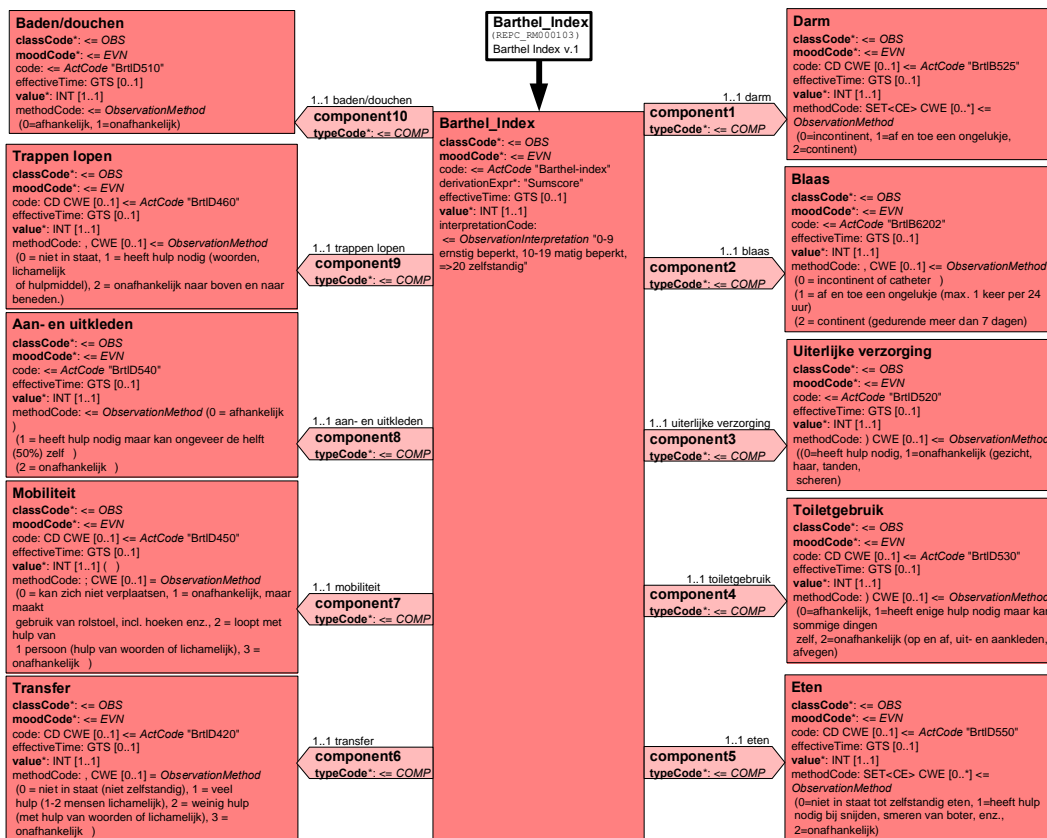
Barthel_Index
(REPC_RM000103)
Barthel Index v.1

Baden/douchen
classCode*: <= OBS
moodCode*: <= EVN
code: <= ActCode "BrtlD510"
effectiveTime: GTS [0..1]
value*: INT [1..1]
methodCode: <= ObservationMethod
(0=afhankelijk, 1=onafhankelijk)

1..1 baden/douchen
component10
typeCode*: <= COMP

Trappen lopen
classCode*: <= OBS
moodCode*: <= EVN
code: CD CWE [0..1] <= ActCode "BrtlD460"
effectiveTime: GTS [0..1]
value*: INT [1..1]
methodCode: , CWE [0..1] <= ObservationMethod
(0 = niet in staat, 1 = heeft hulp nodig (woorden, lichamelijk
of hulpmiddel), 2 = onafhankelijk naar boven en naar beneden.)

1..1 trappen lopen
component9
typeCode*: <= COMP

Aan- en uitkleden
classCode*: <= OBS
moodCode*: <= EVN
code: <= ActCode "BrtlD540"
effectiveTime: GTS [0..1]
value*: INT [1..1]
methodCode: <= ObservationMethod (0 = afhankelijk )
(1 = heeft hulp nodig maar kan ongeveer de helft (50%) zelf )
(2 = onafhankelijk )

1..1 aan- en uitkleden
component8
typeCode*: <= COMP

Mobiliteit
classCode*: <= OBS
moodCode*: <= EVN
code: CD CWE [0..1] <= ActCode "BrtlD450"
effectiveTime: GTS [0..1]
value*: INT [1..1] ( )
methodCode: ; CWE [0..1] = ObservationMethod
(0 = kan zich niet verplaatsen, 1 = onafhankelijk, maar maakt
gebruik van rolstoel, incl. hoeken enz., 2 = loopt met hulp van
1 persoon (hulp van woorden of lichamelijk), 3 = onafhankelijk )

1..1 mobiliteit
component7
typeCode*: <= COMP

Transfer
classCode*: <= OBS
moodCode*: <= EVN
code: CD CWE [0..1] <= ActCode "BrtlD420"
effectiveTime: GTS [0..1]
value*: INT [1..1]
methodCode: , CWE [0..1] = ObservationMethod
(0 = niet in staat (niet zelfstandig), 1 = veel
hulp (1-2 mensen lichamelijk), 2 = weinig hulp
(met hulp van woorden of lichamelijk), 3 =
onafhankelijk )

1..1 transfer
component6
typeCode*: <= COMP

Barthel_Index
classCode*: <= OBS
moodCode*: <= EVN
code: <= ActCode "Barthel-index"
derivationExpr*: "Sumscore"
effectiveTime: GTS [0..1]
value*: INT [1..1]
interpretationCode:
<= ObservationInterpretation "0-9 ernstig beperkt, 10-19 matig beperkt, =>20 zelfstandig"

1..1 darm
component1
typeCode*: <= COMP

Darm
classCode*: <= OBS
moodCode*: <= EVN
code: CD CWE [0..1] <= ActCode "BrtlB525"
effectiveTime: GTS [0..1]
value*: INT [1..1]
methodCode: SET<CE> CWE [0..*] <= ObservationMethod
(0=incontinent, 1=af en toe een ongelukje, 2=continent)

1..1 blaas
component2
typeCode*: <= COMP

Blaas
classCode*: <= OBS
moodCode*: <= EVN
code: <= ActCode "BrtlB6202"
effectiveTime: GTS [0..1]
value*: INT [1..1]
methodCode: , CWE [0..1] <= ObservationMethod
(0 = incontinent of catheter )
(1 = af en toe een ongelukje (max. 1 keer per 24 uur)
(2 = continent (gedurende meer dan 7 dagen)

1..1 uiterlijke verzorging
component3
typeCode*: <= COMP

Uiterlijke verzorging
classCode*: <= OBS
moodCode*: <= EVN
code: <= ActCode "BrtlD520"
effectiveTime: GTS [0..1]
value*: INT [1..1]
methodCode: ) CWE [0..1] <= ObservationMethod
((0=heeft hulp nodig, 1=onafhankelijk (gezicht, haar, tanden,
scheren)

1..1 toiletgebruik
component4
typeCode*: <= COMP

Toiletgebruik
classCode*: <= OBS
moodCode*: <= EVN
code: CD CWE [0..1] <= ActCode "BrtlD530"
effectiveTime: GTS [0..1]
value*: INT [1..1]
methodCode: ) CWE [0..1] <= ObservationMethod
(0=afhankelijk, 1=heeft enige hulp nodig maar kan sommige dingen
zelf, 2=onafhankelijk (op en af, uit- en aankleden, afvegen)

1..1 eten
component5
typeCode*: <= COMP

Eten
classCode*: <= OBS
moodCode*: <= EVN
code: CD CWE [0..1] <= ActCode "BrtlD550"
effectiveTime: GTS [0..1]
value*: INT [1..1]
methodCode: SET<CE> CWE [0..*] <= ObservationMethod
(0=niet in staat tot zelfstandig eten, 1=heeft hulp nodig bij snijden, smeren van boter, enz., 2=onafhankelijk)